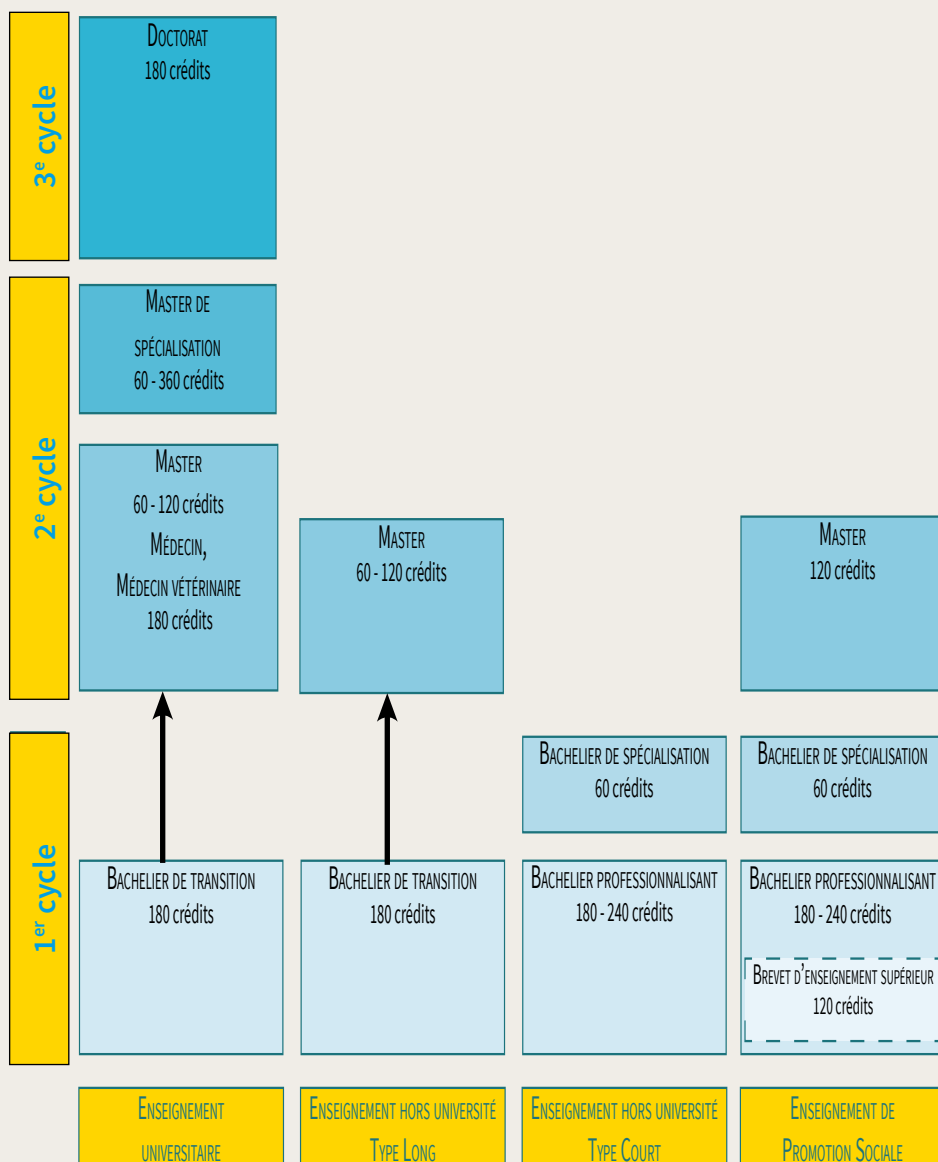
3e cycle

Doctorat
180 crédits

2e cycle

Master de spécialisation
60 - 360 crédits

Master
60 - 120 crédits
Médecin,
Médecin vétérinaire
180 crédits

Master
60 - 120 crédits

Master
120 crédits

1er cycle

Bachelier de spécialisation
60 crédits

Bachelier de spécialisation
60 crédits

Bachelier de transition
180 crédits

Bachelier de transition
180 crédits

Bachelier professionnalisant
180 - 240 crédits

Bachelier professionnalisant
180 - 240 crédits

Brevet d'enseignement supérieur
120 crédits

Enseignement universitaire

Enseignement hors université Type Long

Enseignement hors université Type Court

Enseignement de Promotion Sociale